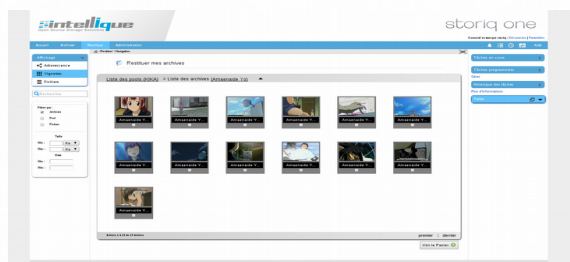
intelliqne
Open Source Storage Solutions

storiq one

Accueil Archiver Restituer Administration

Affichage
Arborescence
Vignettes
Fichiers

Restituer mes archives

Liste des pools (KKK) > Liste des archives (Amaenade Yo)

Amaenade Y...
Amaenade Y...
Amaenade Y...
Amaenade Y...
Amaenade Y...
Amaenade Y...
Amaenade Y...
Amaenade Y...
Amaenade Y...
Amaenade Y...
Amaenade Y...
Amaenade Y...
Amaenade Y...

premier | dernier

Votre Panier

Tâches en cours
Tâches programmées
Sélection des fichiers
Panier